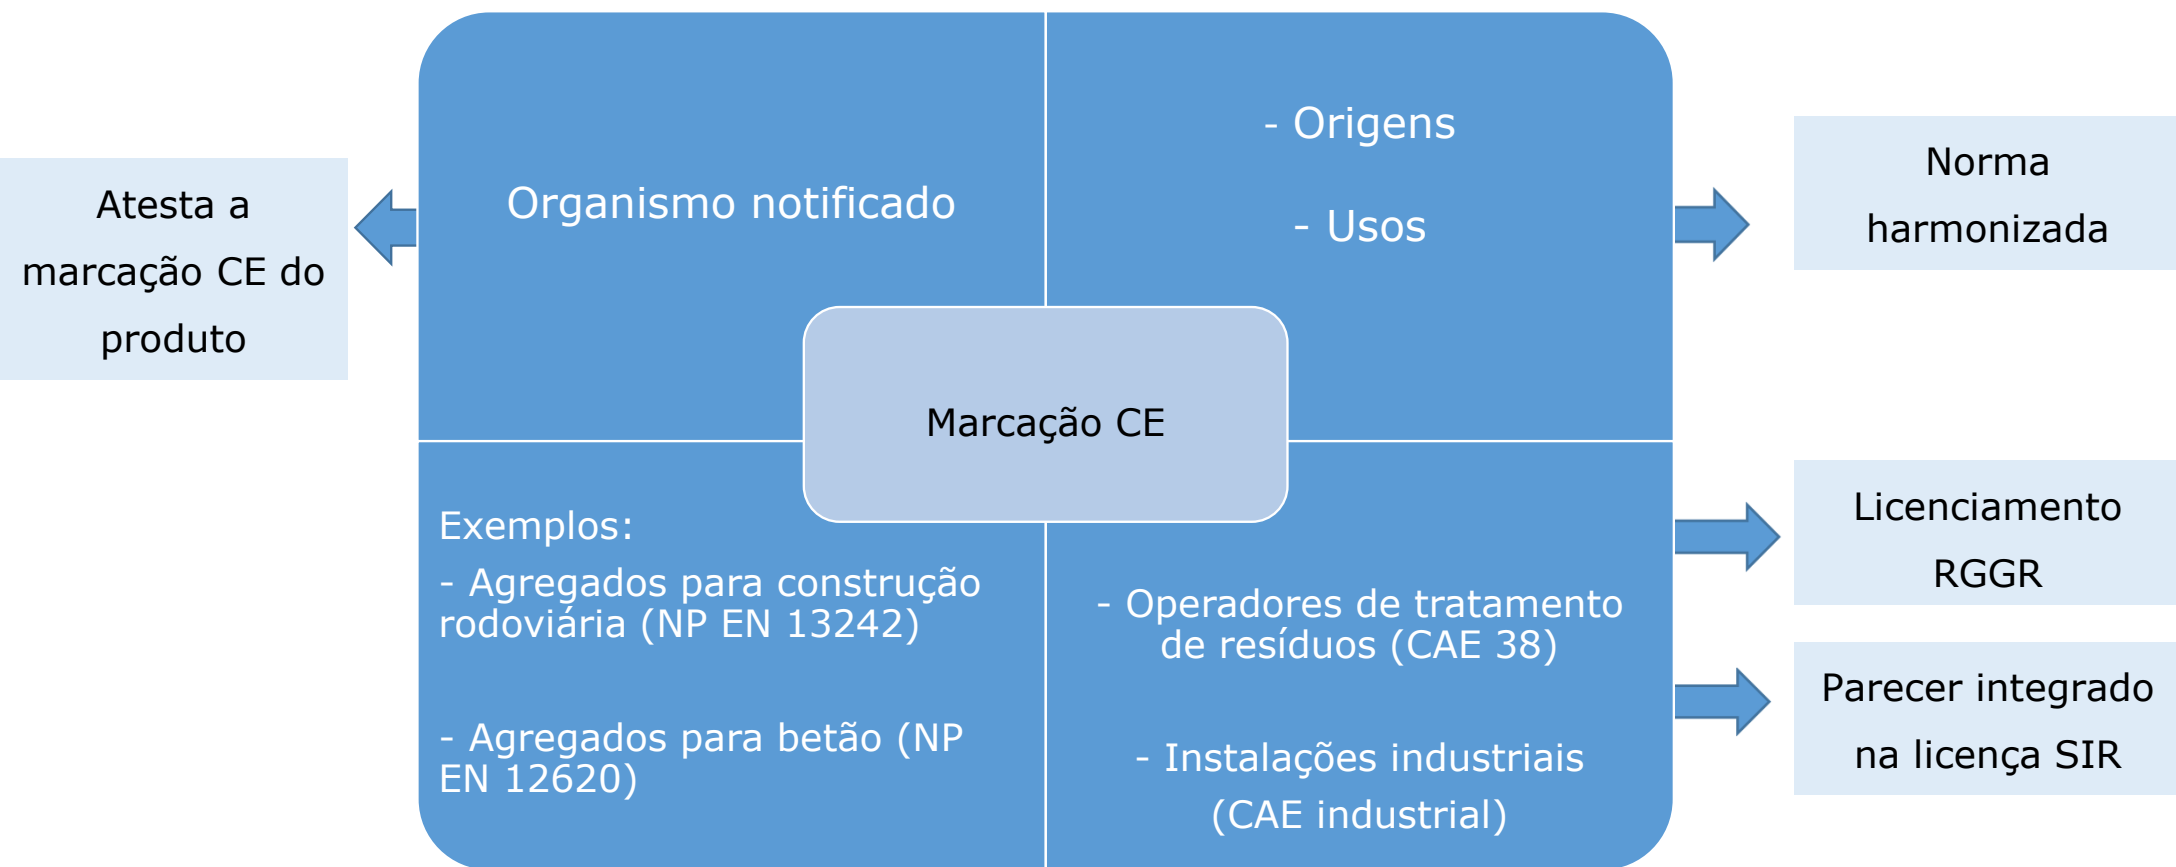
Atesta a marcação CE do produto

Organismo notificado

- Origens

- Usos

Norma harmonizada

Marcação CE

Exemplos:
- Agregados para construção rodoviária (NP EN 13242)

- Agregados para betão (NP EN 12620)

- Operadores de tratamento de resíduos (CAE 38)

- Instalações industriais (CAE industrial)

Licenciamento RGGR

Parecer integrado na licença SIR